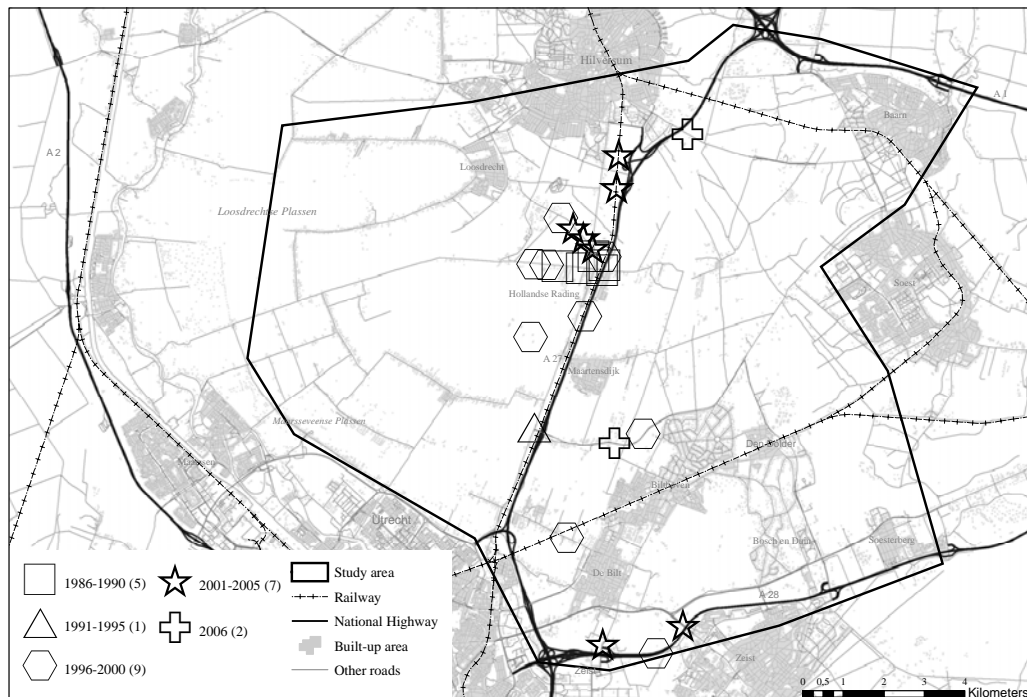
Hilversum
A 1
Baarn
A 2
Loosdrecht
Loosdrechtse Plassen
Soest
Hollandse Rading
A 27
Maartensdijk
Maarsseveense Plassen
Den Dolder
Maarssen
Bilthoven
Utrecht
Bosch en Duin
Soesterberg
De Bilt
A 28
Zeist
Zeist

1986-1990 (5)
2001-2005 (7)
1991-1995 (1)
2006 (2)
1996-2000 (9)

Study area
Railway
National Highway
Built-up area
Other roads

0 0,5 1 2 3 4
Kilometers